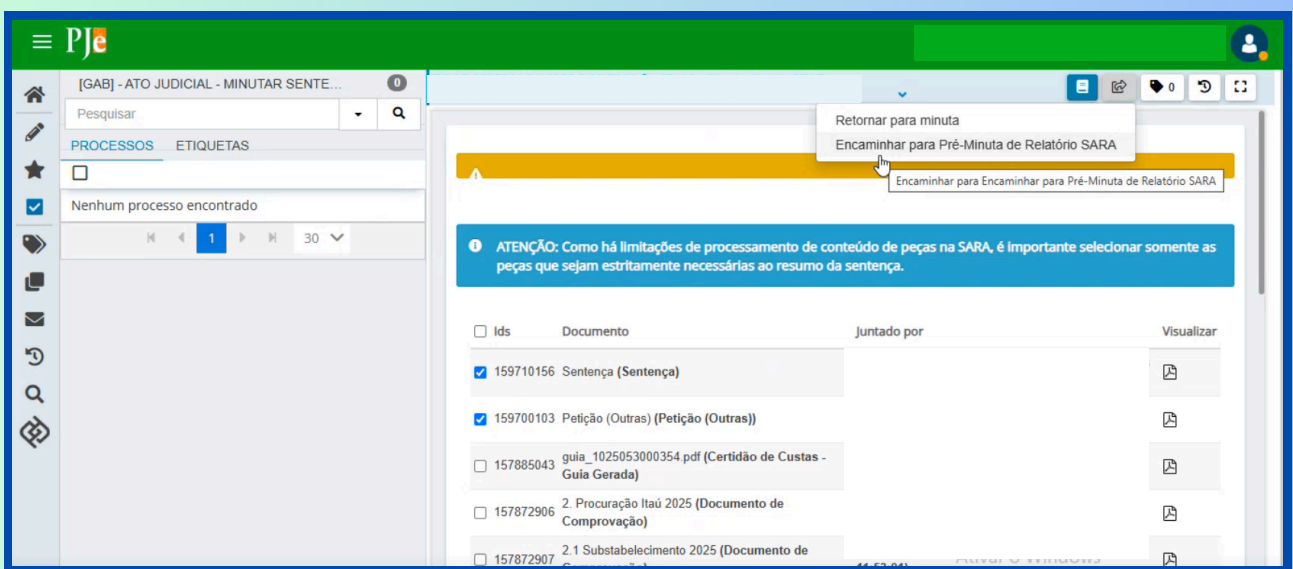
PJe

[GAB] - ATO JUDICIAL - MINUTAR SENTE...
0

Pesquisar

PROCESSOS ETIQUETAS

Nenhum processo encontrado

1 30

0

Retornar para minuta
Encaminhar para Pré-Minuta de Relatório SARA
Encaminhar para Encaminhar para Pré-Minuta de Relatório SARA

ATENÇÃO: Como há limitações de processamento de conteúdo de peças na SARA, é importante selecionar somente as peças que sejam estritamente necessárias ao resumo da sentença.

| Ids | Documento | Juntado por | Visualizar |
|---|---|---|---|
| 159710156 | Sentença **(Sentença)** | | |
| 159700103 | Petição (Outras) **(Petição (Outras))** | | |
| 157885043 | guia_1025053000354.pdf **(Certidão de Custas - Guia Gerada)** | | |
| 157872906 | 2. Procuração Itaú 2025 **(Documento de Comprovação)** | | |
| 157872907 | 2.1 Substabelecimento 2025 **(Documento de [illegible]** | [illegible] | |

Ativar o Windows